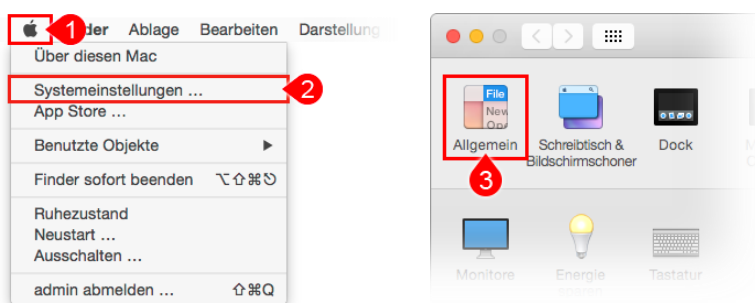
1 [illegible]der Ablage Bearbeiten Darstellung

Über diesen Mac

Systemeinstellungen … 2

App Store …

Benutzte Objekte ▶

Finder sofort beenden ⌥⇧⌘⎋

Ruhezustand

Neustart …

Ausschalten …

admin abmelden … ⇧⌘Q

File
New
Ope

Allgemein

Schreibtisch & Bildschirmschoner

Dock

3

Monitore

Energie sparen

Tastatur